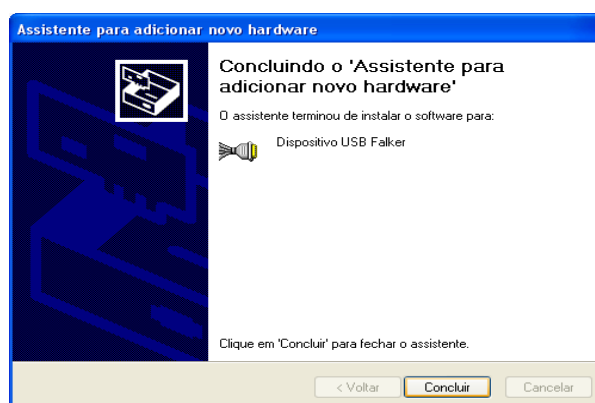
Assistente para adicionar novo hardware

Concluindo o 'Assistente para adicionar novo hardware'

O assistente terminou de instalar o software para:

Dispositivo USB Falker

Clique em 'Concluir' para fechar o assistente.

< Voltar
Concluir
Cancelar